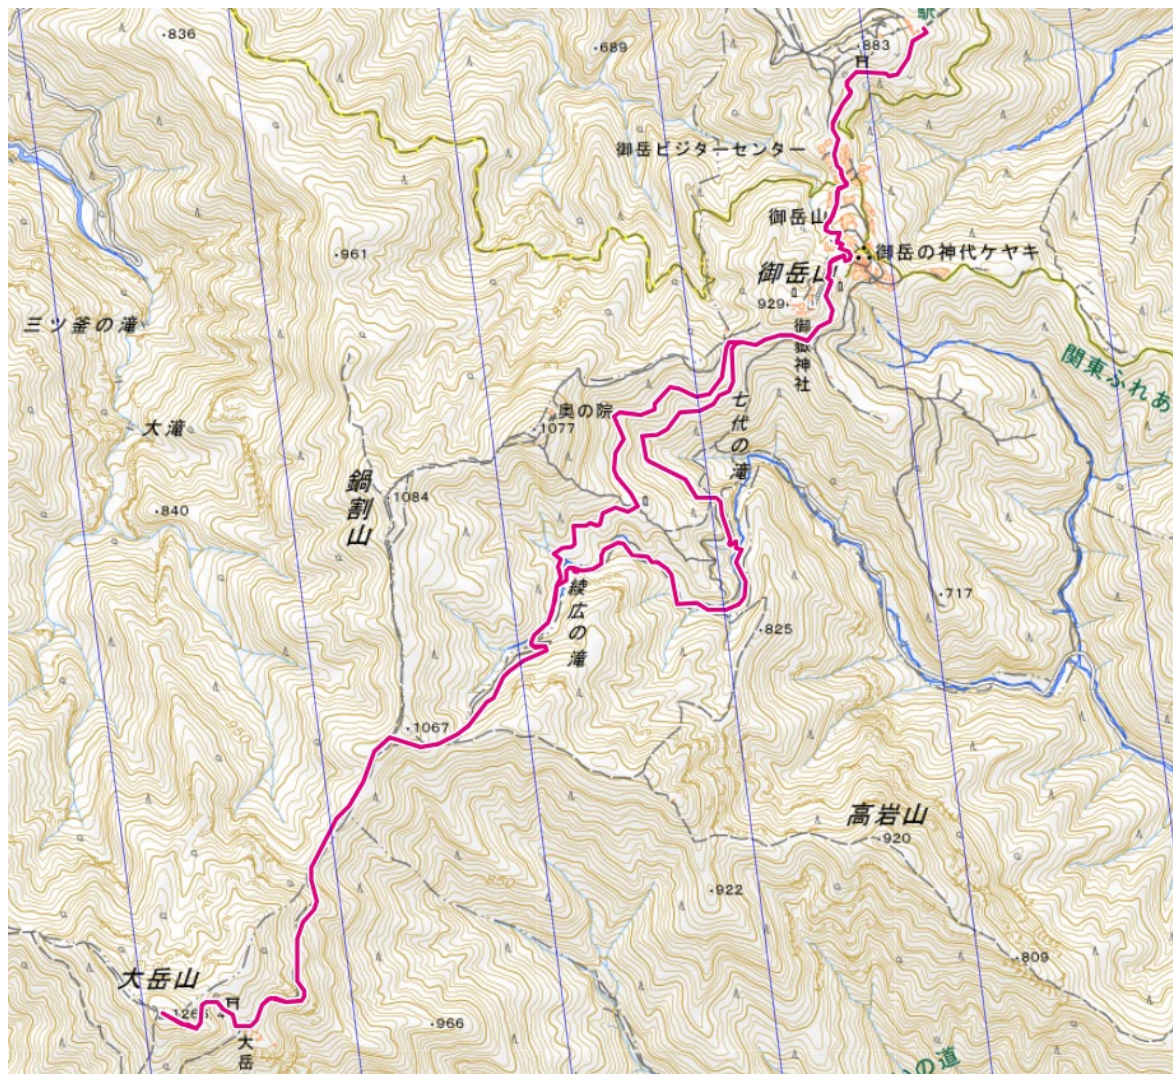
駅
836
689
883
御岳ビジターセンター
御岳山
御岳の神代ケヤキ
御岳山
961
929
御嶽神社
三ツ釜の滝
関東ふれあ
奥の院
1077
七代の滝
大滝
鍋割山
1084
840
綾広の滝
717
825
1067
高岩山
920
922
809
大岳山
1266
966
大岳
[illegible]の道